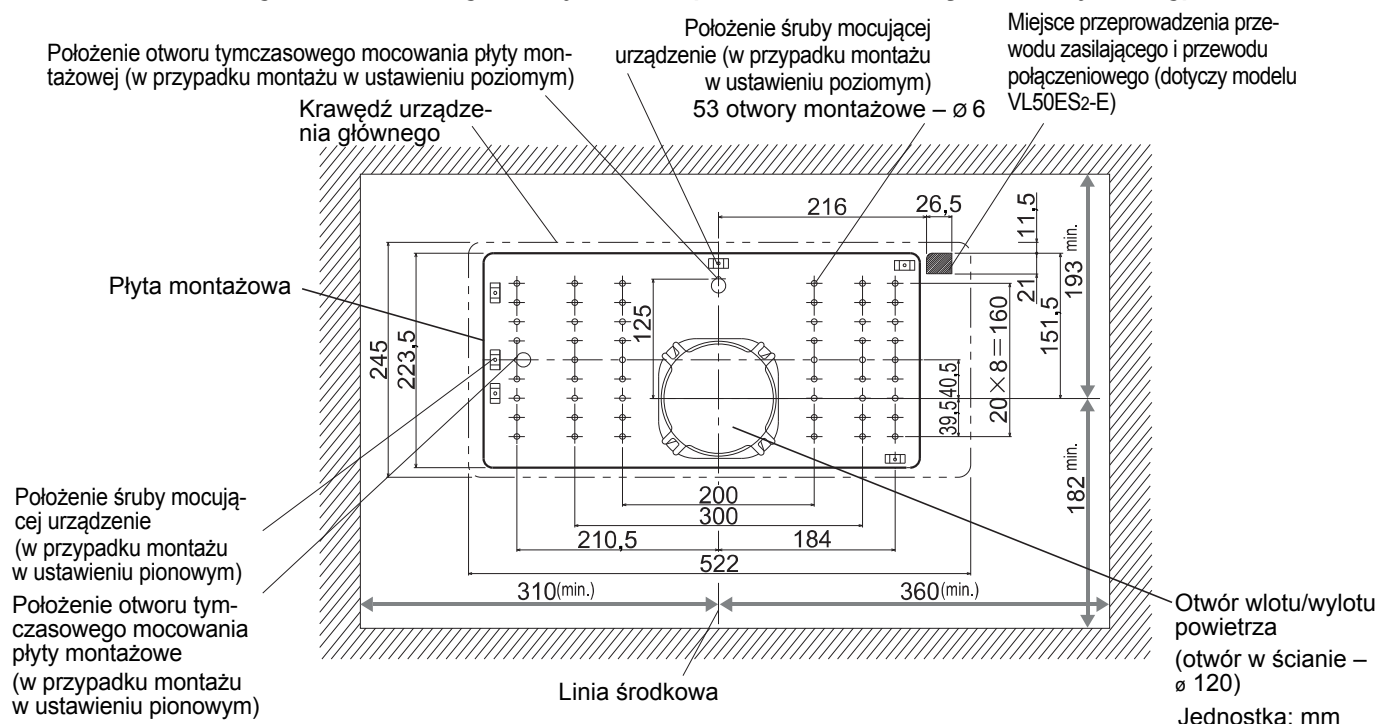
Położenie otworu tymczasowego mocowania płyty montażowej (w przypadku montażu w ustawieniu poziomym)

Położenie śruby mocującej urządzenie (w przypadku montażu w ustawieniu poziomym)

53 otwory montażowe – ø 6

Miejsce przeprowadzenia przewodu zasilającego i przewodu połączeniowego (dotyczy modelu VL50ES2-E)

Krawędź urządzenia głównego

216

26,5

11,5

193 min.

21

151,5

Płyta montażowa

125

245

223,5

20×8=160

39,5

40,5

182 min.

Położenie śruby mocującej urządzenie (w przypadku montażu w ustawieniu pionowym)

Położenie otworu tymczasowego mocowania płyty montażowe (w przypadku montażu w ustawieniu pionowym)

200

300

210,5

184

522

310(min.)

360(min.)

Otwór wlotu/wylotu powietrza (otwór w ścianie – ø 120)

Linia środkowa

Jednostka: mm